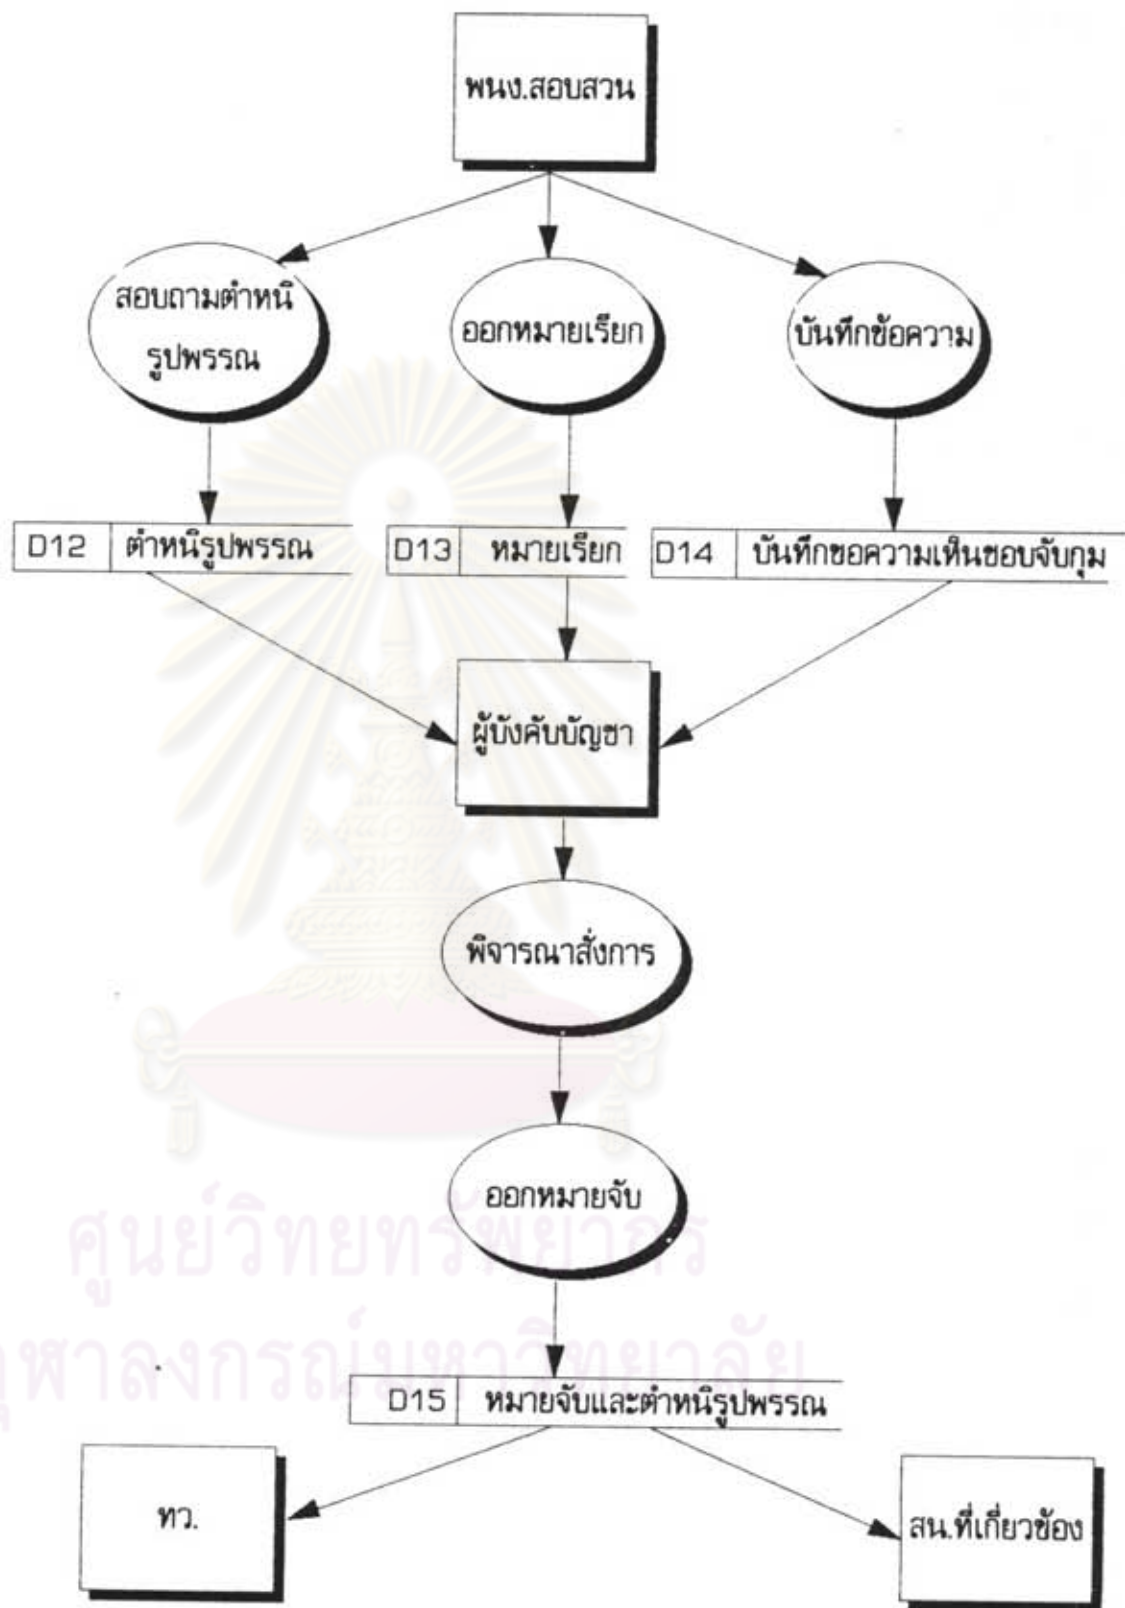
พนง.สอบสวน

สอบถามตำหนิรูปพรรณ

ออกหมายเรียก

บันทึกข้อความ

D12 ตำหนิรูปพรรณ

D13 หมายเรียก

D14 บันทึกขอความเหินชอบจับกุม

ผู้บังคับบัญชา

พิจารณาสั่งการ

ออกหมายจับ

ศูนย์วิทยทรัพยากร
จุฬาลงกรณ์มหาวิทยาลัย

D15 หมายจับและตำหนิรูปพรรณ

ทว.

สน.ที่เกี่ยวข้อง